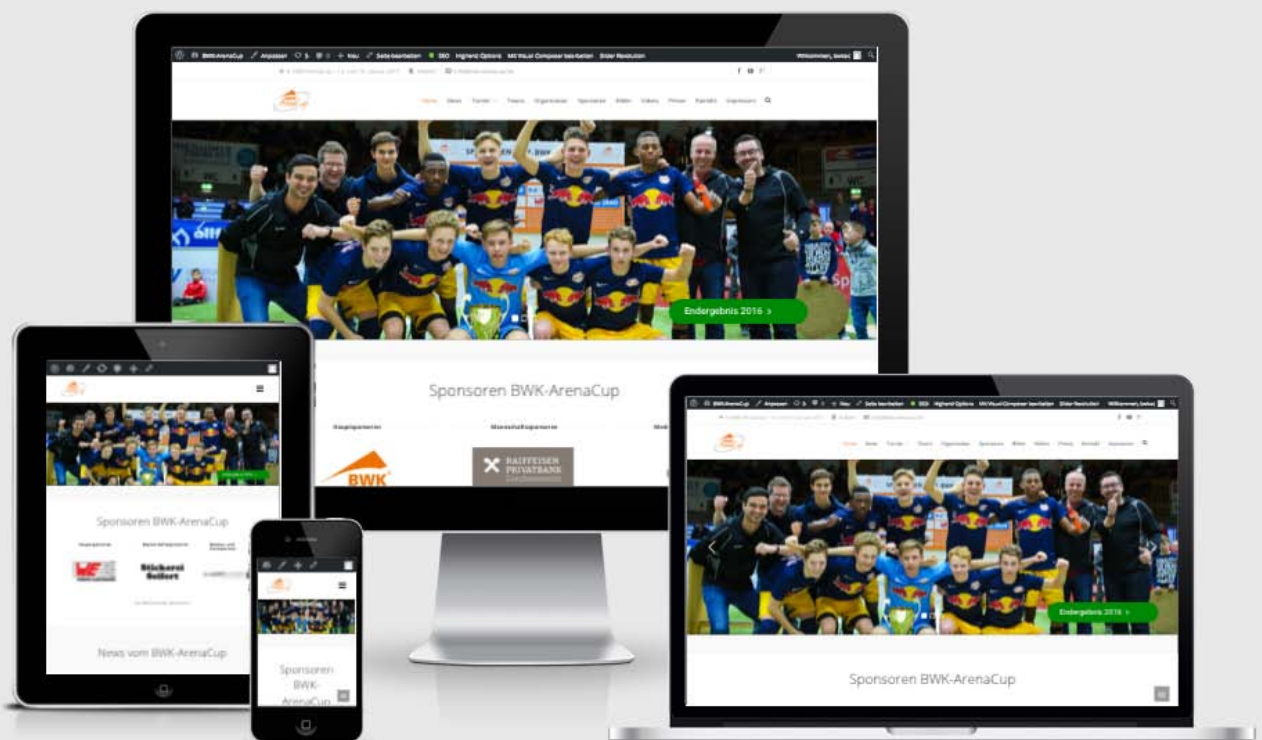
BWK-ArenaCup Anpassen Neu Seite bearbeiten SEO Highend Options Mit Visual Composer bearbeiten Slider Revolution Willkommen, bwkac

Home News Turnier Teams Organisation Sponsoren Bilder Videos Presse Kontakt Impressum

Endergebnis 2016 >

Sponsoren BWK-ArenaCup

Hauptsponsor Mannschaftssponsoren

BWK

RAIFFEISEN PRIVATBANK

Sponsoren BWK-ArenaCup

Stickerei Seifert

News vom BWK-ArenaCup

Sponsoren BWK-ArenaCup

BWK-ArenaCup Anpassen Neu Seite bearbeiten SEO Highend Options Mit Visual Composer bearbeiten Slider Revolution Willkommen, bwkac

Home News Turnier Teams Organisation Sponsoren Bilder Videos Presse Kontakt Impressum

Endergebnis 2016 >

Sponsoren BWK-ArenaCup